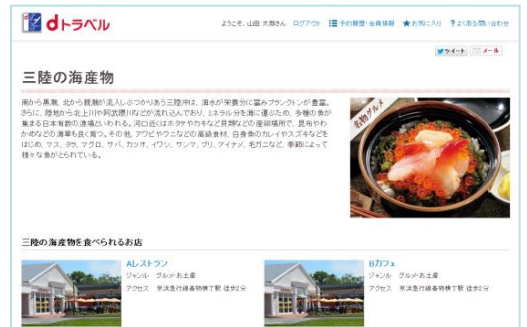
dトラベル

ようこそ、山田 太郎さん ログアウト 予約履歴・会員情報 お気に入り よくある問い合わせ

ツイート メール

三陸の海産物

南から黒潮、北から親潮が流れ込みぶつかり合う三陸沖は、海水が栄養分に富みプランクトンが豊富。さらに、陸地から北上川や阿武隈川などが流れ込んでおり、ミネラル分を海に運ぶため、多種の魚が集まる日本有数の漁場といわれる。河口近くはホタテやカキなど貝類などの養殖場所で、昆布やわかめなどの海藻も良く育つ。その他、アワビやウニなどの高級食材、白身魚のカレイやスズキなどをはじめ、マス、タラ、マグロ、サバ、カツオ、イワシ、サンマ、ブリ、アイナメ、毛ガニなど、季節によって様々な魚がとれている。

名物グルメ

三陸の海産物を食べられるお店

Aレストラン
ジャンル グルメ・お土産
アクセス 京浜急行線金物横丁駅 徒歩2分

Bカフェ
ジャンル グルメ・お土産
アクセス 京浜急行線金物横丁駅 徒歩2分